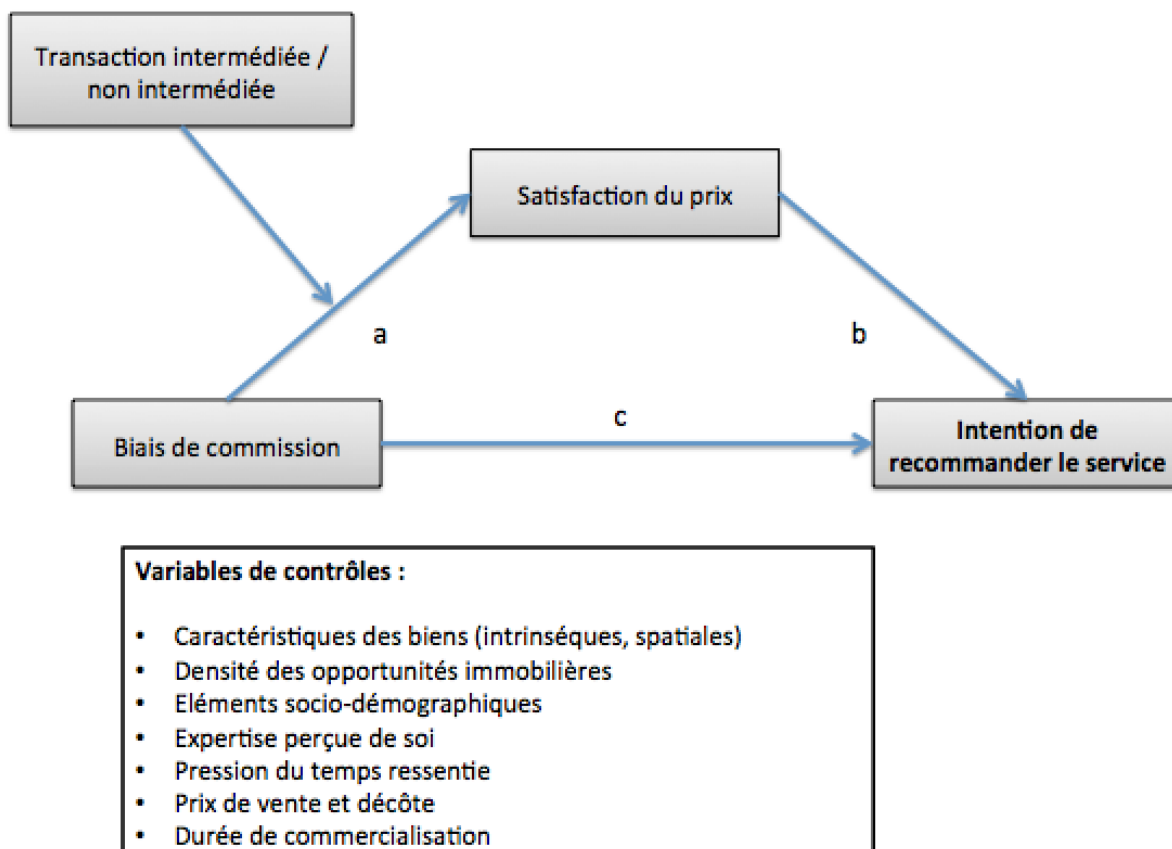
Transaction intermédiée / non intermédiée

Satisfaction du prix

a

b

Biais de commission

c

Intention de recommander le service

Variables de contrôles :

- Caractéristiques des biens (intrinsèques, spatiales)
- Densité des opportunités immobilières
- Eléments socio-démographiques
- Expertise perçue de soi
- Pression du temps ressentie
- Prix de vente et décôte
- Durée de commercialisation